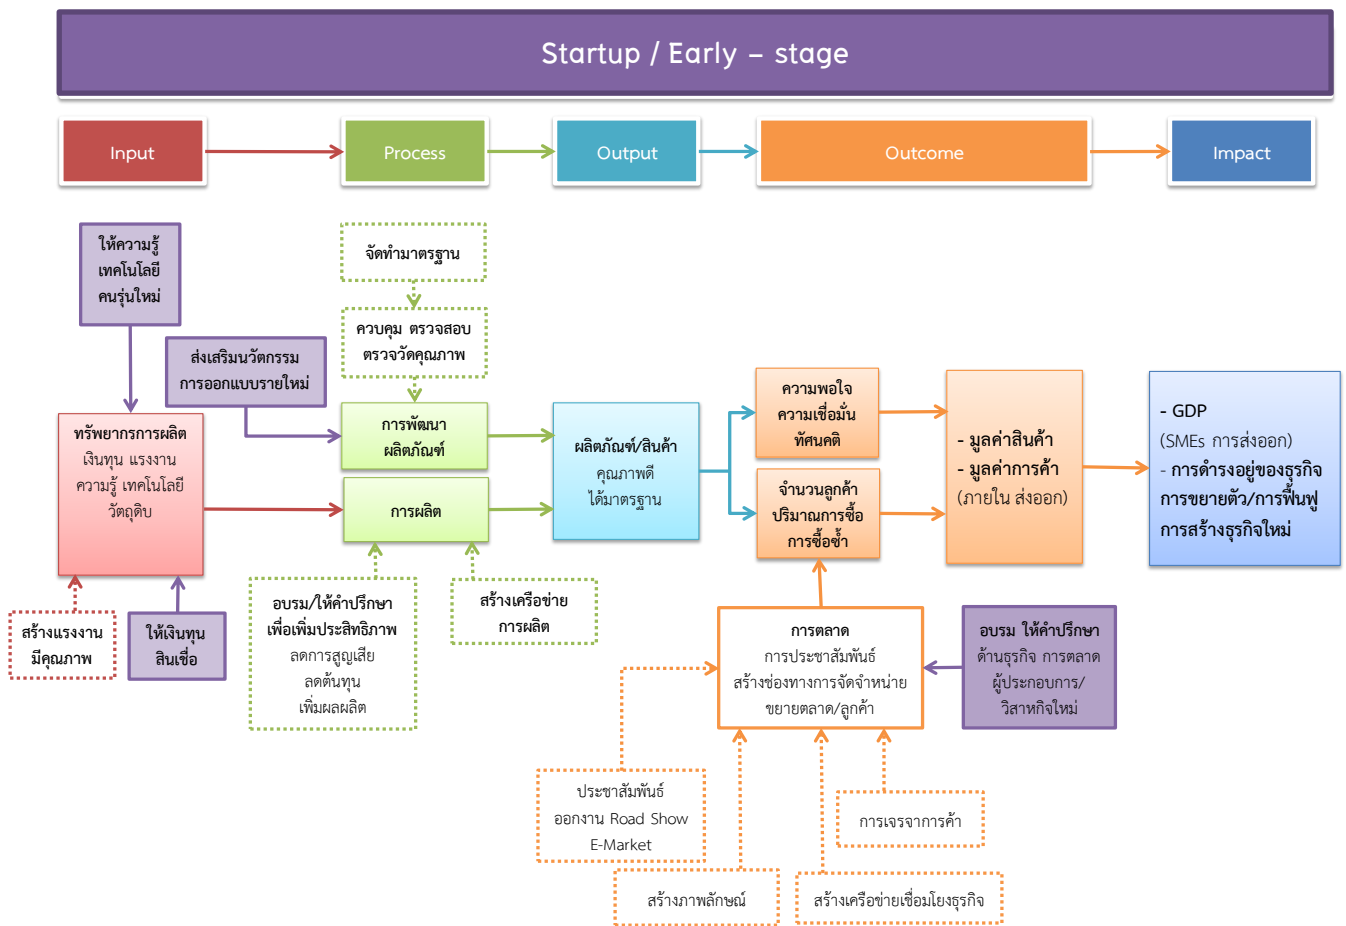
Startup / Early – stage

Input

Process

Output

Outcome

Impact

ให้ความรู้ เทคโนโลยี คนรุ่นใหม่

ส่งเสริมนวัตกรรม การออกแบบรายใหม่

ทรัพยากรการผลิต
เงินทุน แรงงาน ความรู้ เทคโนโลยี วัตถุดิบ

สร้างแรงงาน มีคุณภาพ

ให้เงินทุน สินเชื่อ

จัดทำมาตรฐาน

ควบคุม ตรวจสอบ ตรวจวัดคุณภาพ

การพัฒนา ผลิตภัณฑ์

การผลิต

อบรม/ให้คำปรึกษา เพื่อเพิ่มประสิทธิภาพ
ลดการสูญเสีย
ลดต้นทุน
เพิ่มผลผลิต

สร้างเครือข่าย การผลิต

ผลิตภัณฑ์/สินค้า
คุณภาพดี
ได้มาตรฐาน

ความพอใจ ความเชื่อมั่น ทัศนคติ

จำนวนลูกค้า ปริมาณการซื้อ การซื้อซ้ำ

- มูลค่าสินค้า
- มูลค่าการค้า
(ภายใน ส่งออก)

- GDP
(SMEs การส่งออก)
- การดำรงอยู่ของธุรกิจ การขยายตัว/การฟื้นฟู การสร้างธุรกิจใหม่

การตลาด
การประชาสัมพันธ์
สร้างช่องทางการจัดจำหน่าย
ขยายตลาด/ลูกค้า

อบรม ให้คำปรึกษา
ด้านธุรกิจ การตลาด
ผู้ประกอบการ/ วิสาหกิจใหม่

ประชาสัมพันธ์
ออกงาน Road Show
E-Market

การเจรจาการค้า

สร้างภาพลักษณ์

สร้างเครือข่ายเชื่อมโยงธุรกิจ